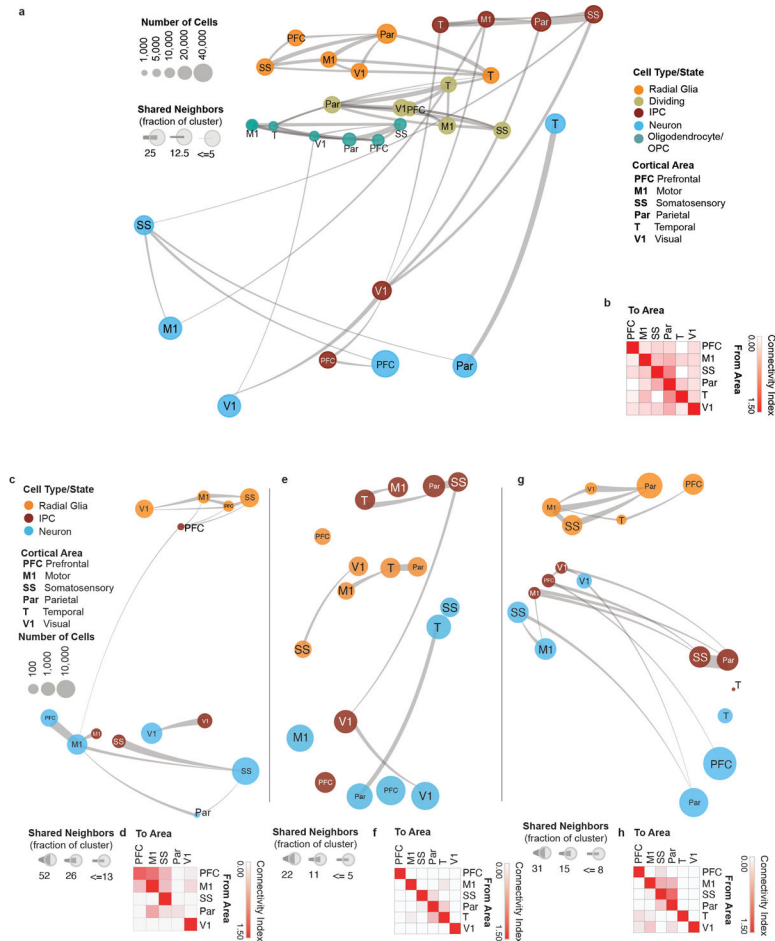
a

Number of Cells
1,000
5,000
10,000
20,000
40,000

Shared Neighbors
(fraction of cluster)
25 12.5 <=5

PFC Par SS M1 V1 T
T M1 Par SS
Par T V1 PFC M1 SS
M1 T V1 Par PFC SS
T
SS
M1
V1
PFC
PFC
Par
V1

Cell Type/State
Radial Glia
Dividing
IPC
Neuron
Oligodendrocyte/ OPC

Cortical Area
PFC Prefrontal
M1 Motor
SS Somatosensory
Par Parietal
T Temporal
V1 Visual

b
To Area
PFC M1 SS Par T V1
PFC
M1
SS
Par
T
V1
From Area
0.00
1.50
Connectivity Index

c
Cell Type/State
Radial Glia
IPC
Neuron

Cortical Area
PFC Prefrontal
M1 Motor
SS Somatosensory
Par Parietal
T Temporal
V1 Visual

Number of Cells
100
1,000
10,000

V1 M1 PFC SS
PFC
PFC
M1 M1
SS
V1 V1
SS
Par

e
T M1 Par SS
PFC
V1 T Par
M1
SS
SS
T
V1
M1
PFC
Par PFC V1

g
V1 Par PFC
M1
SS T
V1
PFC V1
M1
SS
M1
SS Par
T
T
PFC
Par

Shared Neighbors
(fraction of cluster)
52 26 <=13

d
To Area
PFC M1 SS Par V1
PFC
M1
SS
Par
V1
From Area
0.00
1.50
Connectivity Index

Shared Neighbors
(fraction of cluster)
22 11 <= 5

f
To Area
PFC M1 SS Par T V1
PFC
M1
SS
Par
T
V1
From Area
0.00
1.50
Connectivity Index

Shared Neighbors
(fraction of cluster)
31 15 <= 8

h
To Area
PFC M1 SS Par T V1
PFC
M1
SS
Par
T
V1
From Area
0.00
1.50
Connectivity Index